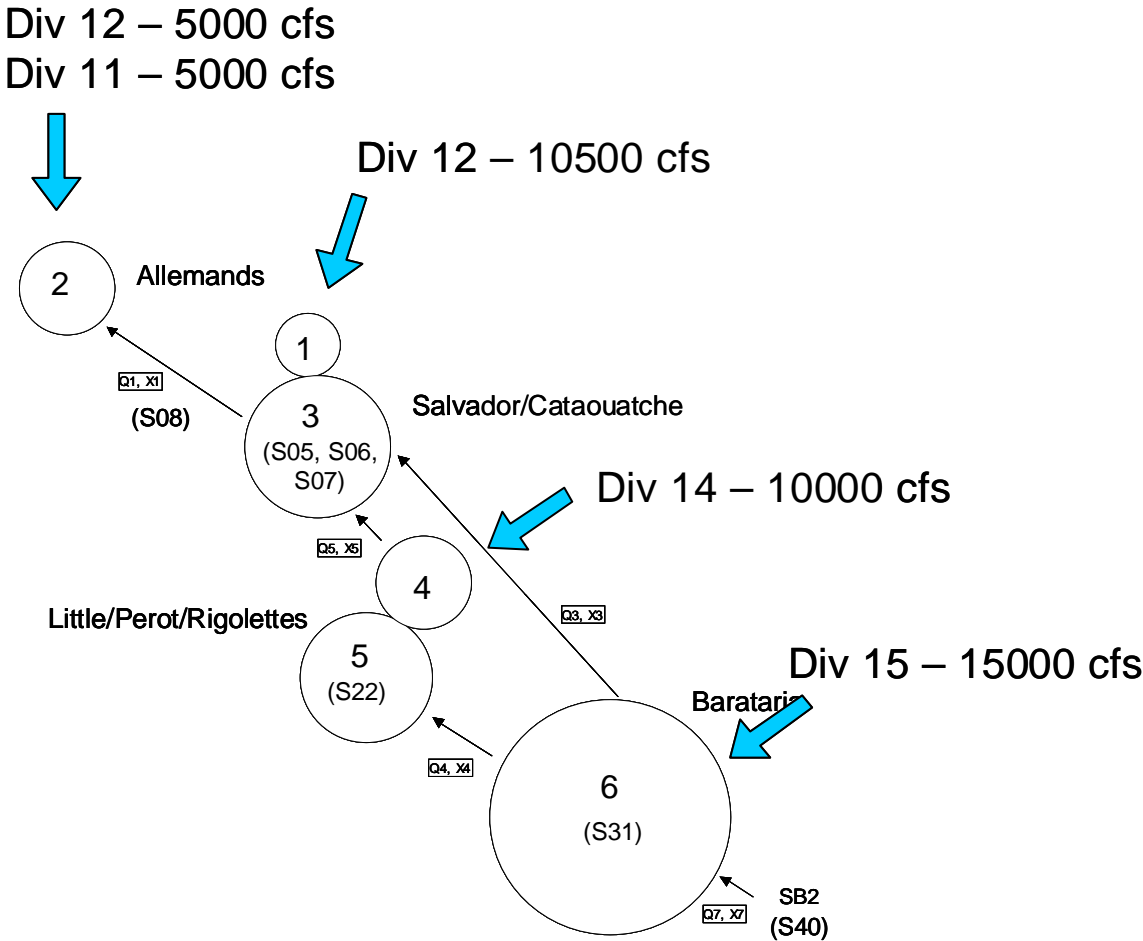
Div 12 – 5000 cfs
Div 11 – 5000 cfs

Div 12 – 10500 cfs

2

Allemands

1

Q1, X1

(S08)

3
(S05, S06, S07)

Salvador/Cataouatche

Div 14 – 10000 cfs

Q5, X5

4

Little/Perot/Rigolettes

Q3, X3

5
(S22)

Div 15 – 15000 cfs

Barataria

Q4, X4

6
(S31)

SB2
(S40)

Q7, X7